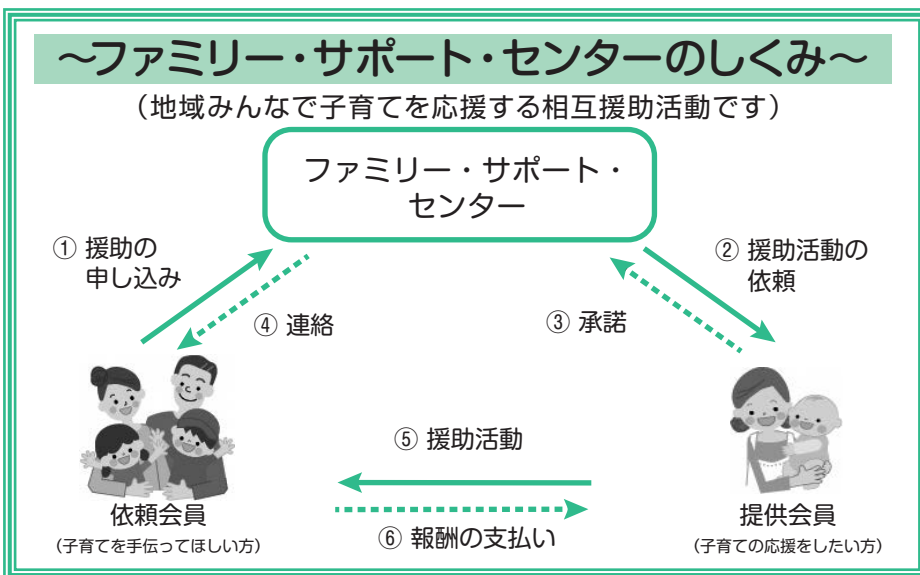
〜ファミリー・サポート・センターのしくみ〜

（地域みんなで子育てを応援する相互援助活動です）

ファミリー・サポート・センター

① 援助の申し込み

② 援助活動の依頼

④ 連絡

③ 承諾

⑤ 援助活動

⑥ 報酬の支払い

依頼会員
（子育てを手伝ってほしい方）

提供会員
（子育ての応援をしたい方）